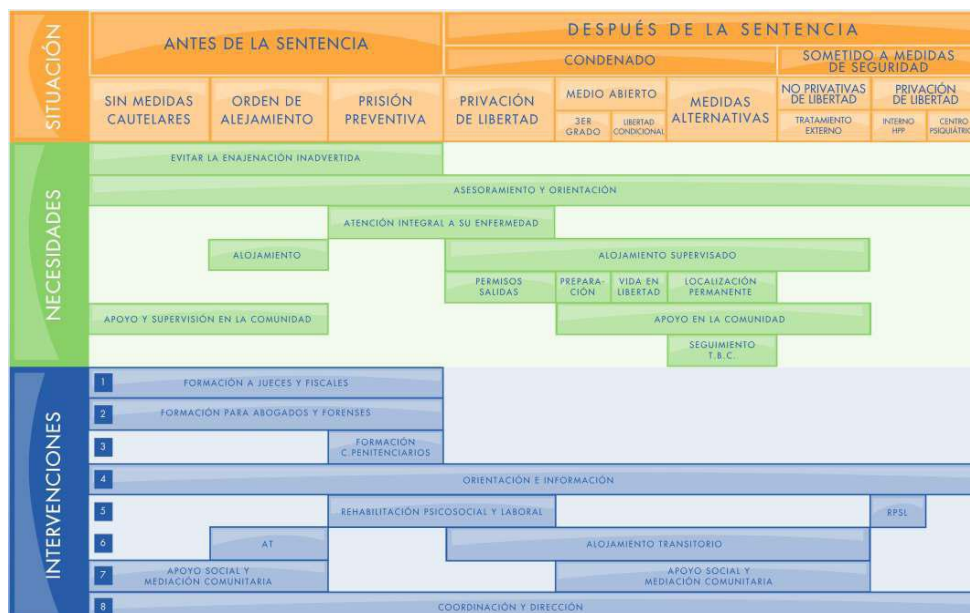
SITUACIÓN

ANTES DE LA SENTENCIA

DESPUÉS DE LA SENTENCIA

CONDENADO

SOMETIDO A MEDIDAS DE SEGURIDAD

SIN MEDIDAS CAUTELARES

ORDEN DE ALEJAMIENTO

PRISIÓN PREVENTIVA

PRIVACIÓN DE LIBERTAD

MEDIO ABIERTO

3ER GRADO

LIBERTAD CONDICIONAL

MEDIDAS ALTERNATIVAS

NO PRIVATIVAS DE LIBERTAD

TRATAMIENTO EXTERNO

PRIVACIÓN DE LIBERTAD

INTERNO HPP

CENTRO PSIQUIÁTRIC

NECESIDADES

EVITAR LA ENAJENACIÓN INADVERTIDA

ASESORAMIENTO Y ORIENTACIÓN

ATENCIÓN INTEGRAL A SU ENFERMEDAD

ALOJAMIENTO

ALOJAMIENTO SUPERVISADO

PERMISOS SALIDAS

PREPARACIÓN

VIDA EN LIBERTAD

LOCALIZACIÓN PERMANENTE

APOYO Y SUPERVISIÓN EN LA COMUNIDAD

APOYO EN LA COMUNIDAD

SEGUIMIENTO T.B.C.

INTERVENCIONES

1 FORMACIÓN A JUECES Y FISCALES

2 FORMACIÓN PARA ABOGADOS Y FORENSES

3 FORMACIÓN C.PENITENCIARIOS

4 ORIENTACIÓN E INFORMACIÓN

5 REHABILITACIÓN PSICOSOCIAL Y LABORAL

RPSL

6 AT

ALOJAMIENTO TRANSITORIO

7 APOYO SOCIAL Y MEDIACIÓN COMUNITARIA

APOYO SOCIAL Y MEDIACIÓN COMUNITARIA

8 COORDINACIÓN Y DIRECCIÓN